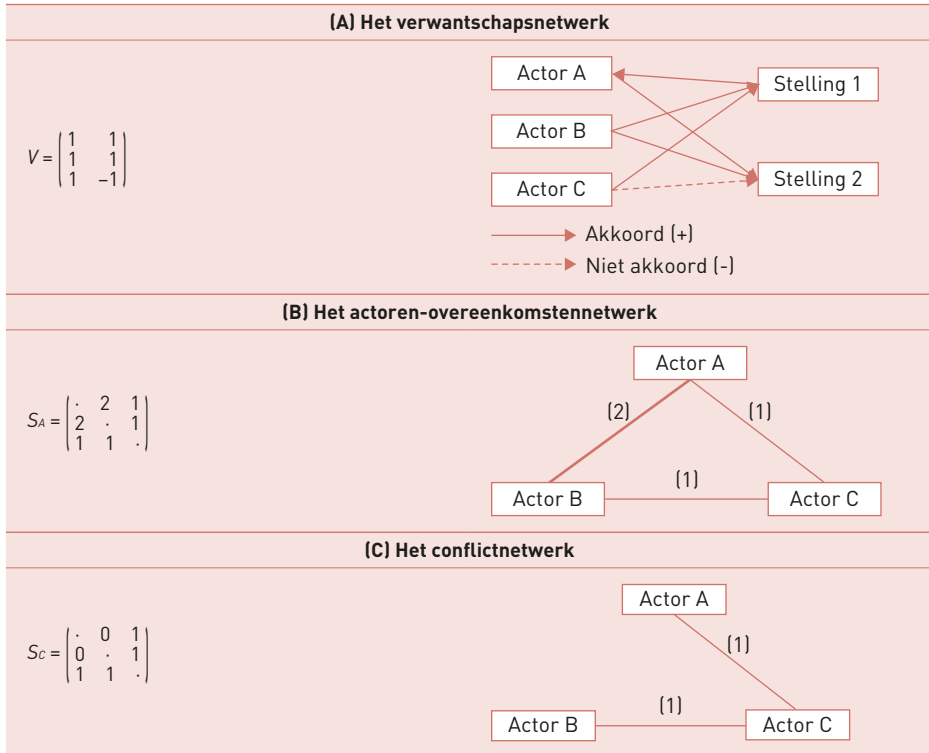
(A) Het verwantschapsnetwerk

$V = \begin{pmatrix} 1 & 1 \\ 1 & 1 \\ 1 & -1 \end{pmatrix}$

Actor A
Actor B
Actor C
Stelling 1
Stelling 2

Akkoord (+)
Niet akkoord (-)

(B) Het actoren-overeenkomstennetwerk

$S_A = \begin{pmatrix} \cdot & 2 & 1 \\ 2 & \cdot & 1 \\ 1 & 1 & \cdot \end{pmatrix}$

Actor A
(2)
(1)
(1)
Actor B
Actor C

(C) Het conflictnetwerk

$S_C = \begin{pmatrix} \cdot & 0 & 1 \\ 0 & \cdot & 1 \\ 1 & 1 & \cdot \end{pmatrix}$

Actor A
(1)
(1)
Actor B
Actor C